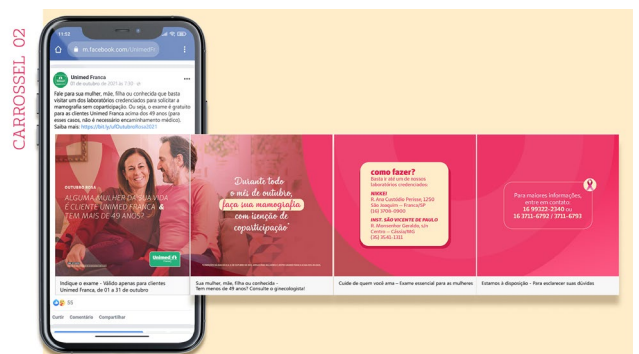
CARROSSEL 02

11:52

m.facebook.com/UnimedFr

Unimed Franca
01 de outubro de 2021 às 7:03

Fale para sua mulher, mãe, filha ou conhecida que basta visitar um dos laboratórios credenciados para solicitar a mamografia sem coparticipação. Ou seja, o exame é gratuito para as clientes Unimed Franca acima dos 49 anos (para esses casos, não é necessário encaminhamento médico). Saiba mais: https://bit.ly/OutubroRosa2021

OUTUBRO ROSA
ALGUMA MULHER DA SUA VIDA É CLIENTE UNIMED FRANCA & TEM MAIS DE 49 ANOS?

Unimed

Durante todo o mês de outubro, faça sua mamografia com isenção de coparticipação*

como fazer?
Basta ir até um de nossos laboratórios credenciados:

NIKKEI
R. Ana Custódio Perisse, 1250
São Joaquim – Franca/SP
(16) 3706-0900

INST. SÃO VICENTE DE PAULO
R. Marcondes Gentile, s/n
Centro – Cássia/MG
(35) 3541-1311

Para maiores informações, entre em contato
16 99322-2340 ou
16 3711-6792 / 3711-6793

Indique o exame - Válido apenas para clientes Unimed Franca, de 01 a 31 de outubro

Sua mulher, mãe, filha ou conhecida - Tem menos de 49 anos? Consulte o ginecologista!

Cuide de quem você ama – Exame essencial para as mulheres

Estamos à disposição – Para esclarecer suas dúvidas

55

Curtir Comentário Compartilhar